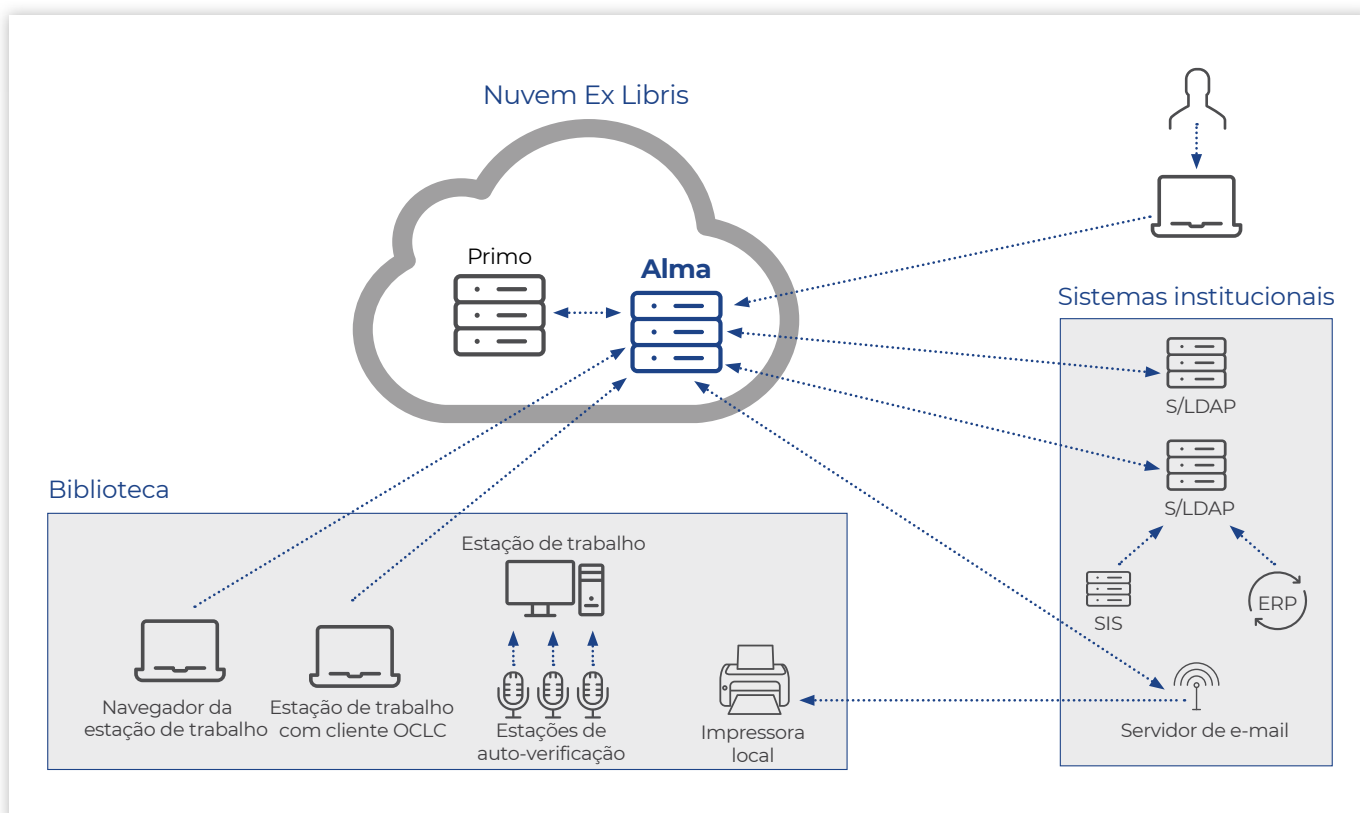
Nuvem Ex Libris

Primo

Alma

Sistemas institucionais

S/LDAP

S/LDAP

SIS

ERP

Servidor de e-mail

Biblioteca

Estação de trabalho

Navegador da estação de trabalho

Estação de trabalho com cliente OCLC

Estações de auto-verificação

Impressora local